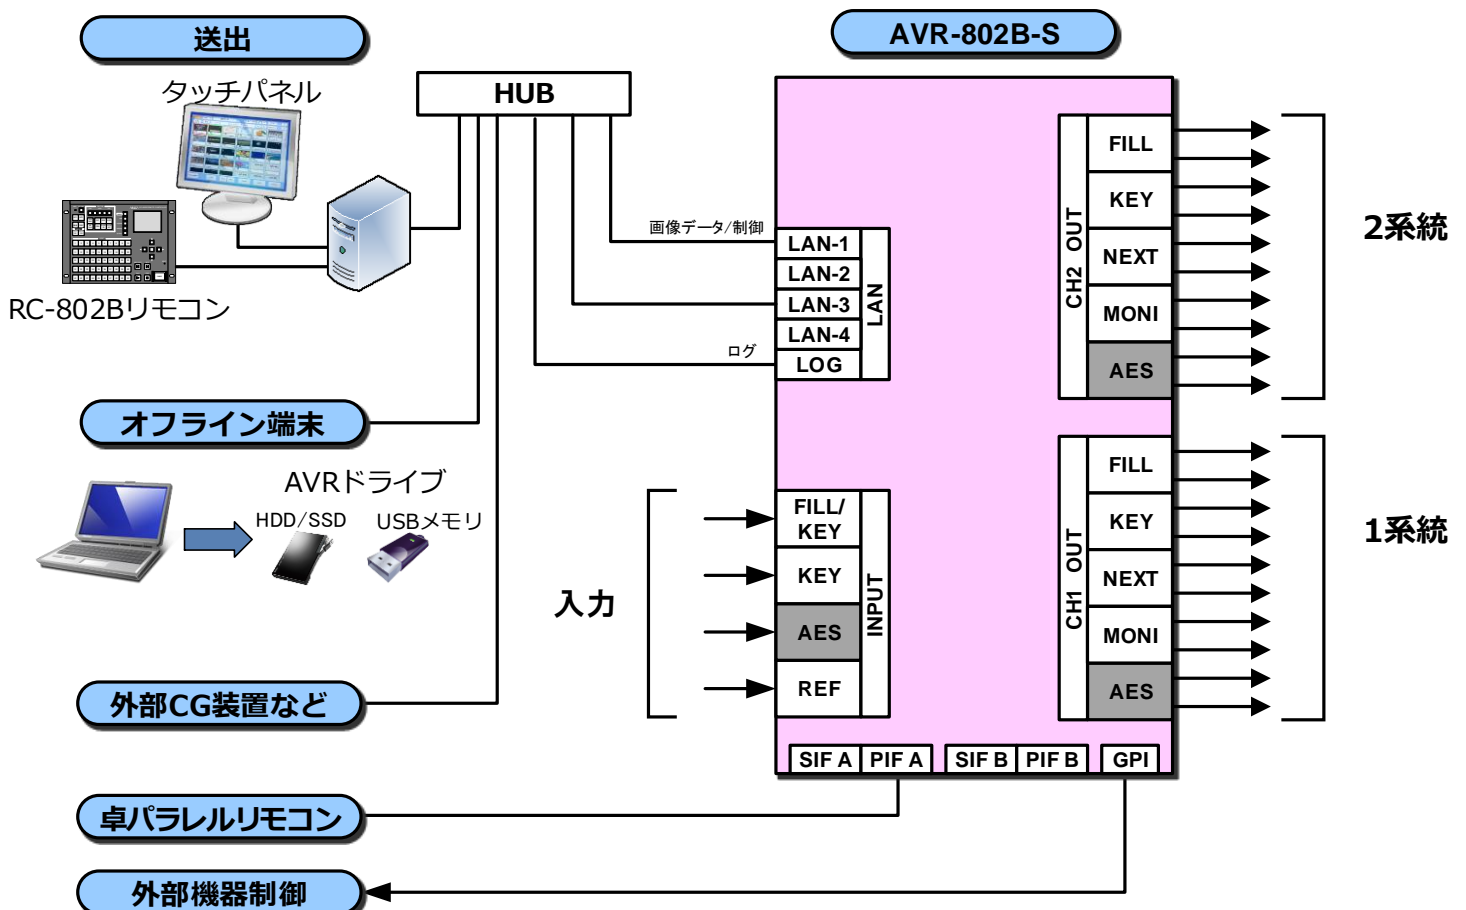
送出

タッチパネル

RC-802Bリモコン

HUB

AVR-802B-S

画像データ/制御

ログ

LAN-1
LAN-2
LAN-3
LAN-4
LOG
LAN

CH2 OUT
FILL
KEY
NEXT
MONI
AES

2系統

CH1 OUT
FILL
KEY
NEXT
MONI
AES

1系統

オフライン端末

AVRドライブ
HDD/SSD
USBメモリ

入力

FILL/KEY
KEY
AES
REF
INPUT

外部CG装置など

SIF A
PIF A
SIF B
PIF B
GPI

卓パラレルリモコン

外部機器制御